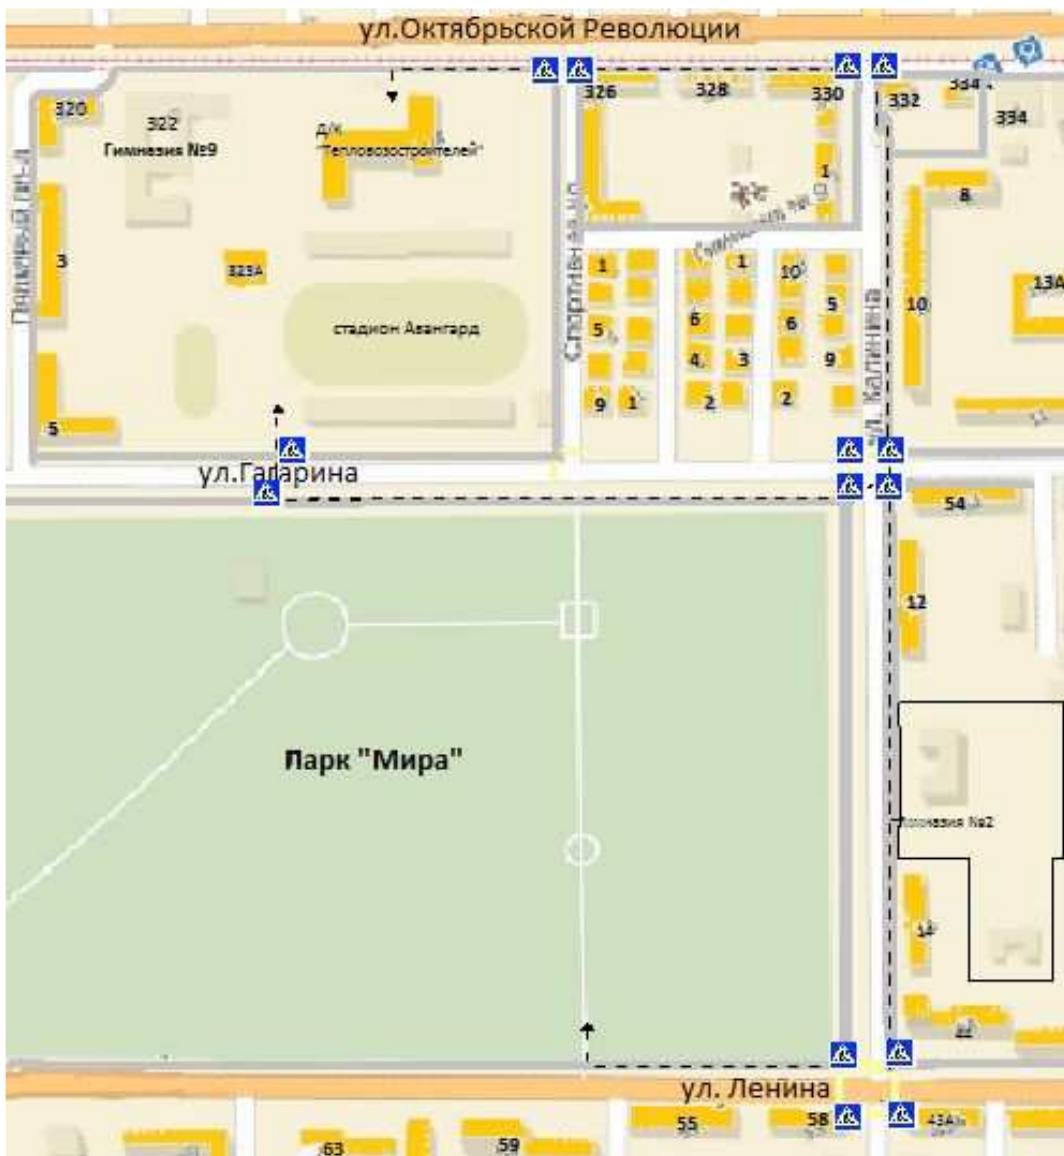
ул.Октябрьской Революции

320
322
Гимназия №9
Д/К "Тепловозостроителей"
3
323А
стадион Авангард
5
Пионерский пер.

326
328
330
1
Спортивная ул.
1
5
9
1
1
6
4
3
2
10
6
5
9
2

332
334
334
8
ул. Калинина
10
13А

ул.Гагарина

54
12
Гимназия №2
14

Парк "Мира"

ул. Ленина
63
59
55
58
43А